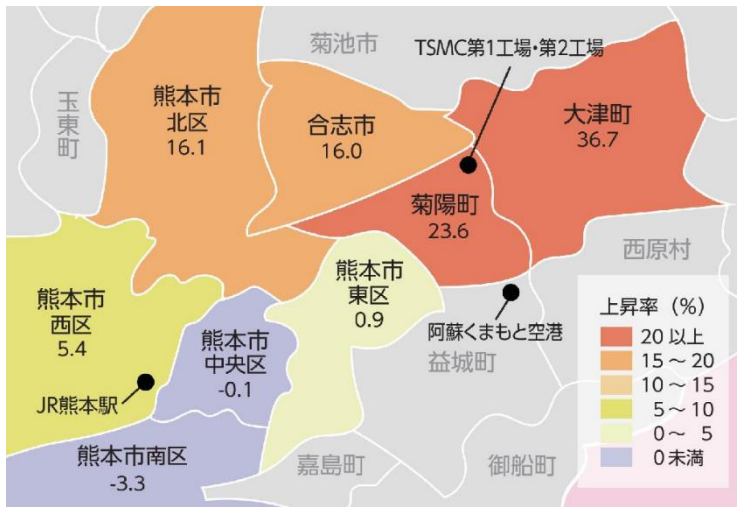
菊池市

TSMC第1工場・第2工場

玉東町

熊本市北区
16.1

合志市
16.0

大津町
36.7

菊陽町
23.6

西原村

熊本市東区
0.9

熊本市西区
5.4

熊本市中央区
-0.1

阿蘇くまもと空港

益城町

JR熊本駅

熊本市南区
-3.3

嘉島町

御船町

上昇率（%）
20 以上
15 ～ 20
10 ～ 15
5 ～ 10
0 ～ 5
0 未満